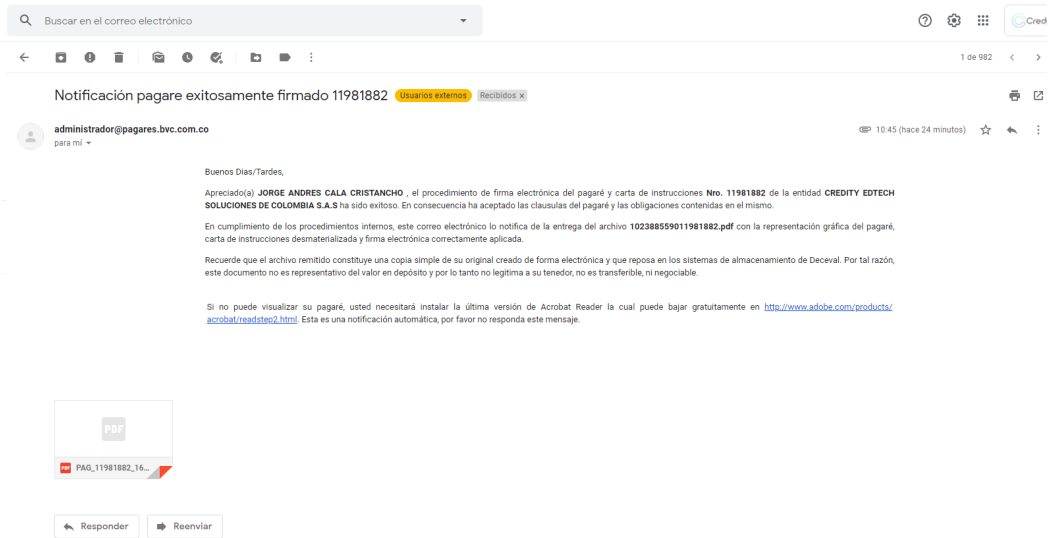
Buscar en el correo electrónico

Cred

1 de 982

Notificación pagare exitosamente firmado 11981882 Usuarios externos Recibidos ×

administrador@pagares.bvc.com.co
para mí

10:45 (hace 24 minutos)

Buenos Dias/Tardes,

Apreciado(a) **JORGE ANDRES CALA CRISTANCHO** , el procedimiento de firma electrónica del pagaré y carta de instrucciones **Nro. 11981882** de la entidad **CREDITY EDTECH SOLUCIONES DE COLOMBIA S.A.S** ha sido exitoso. En consecuencia ha aceptado las clausulas del pagaré y las obligaciones contenidas en el mismo.

En cumplimiento de los procedimientos internos, este correo electrónico lo notifica de la entrega del archivo **102388559011981882.pdf** con la representación gráfica del pagaré, carta de instrucciones desmaterializada y firma electrónica correctamente aplicada.

Recuerde que el archivo remitido constituye una copia simple de su original creado de forma electrónica y que reposa en los sistemas de almacenamiento de Deceval. Por tal razón, este documento no es representativo del valor en depósito y por lo tanto no legitima a su tenedor, no es transferible, ni negociable.

Si no puede visualizar su pagaré, usted necesitará instalar la última versión de Acrobat Reader la cual puede bajar gratuitamente en http://www.adobe.com/products/acrobat/readstep2.html. Esta es una notificación automática, por favor no responda este mensaje.

PDF

PAG_11981882_16...

Responder

Reenviar